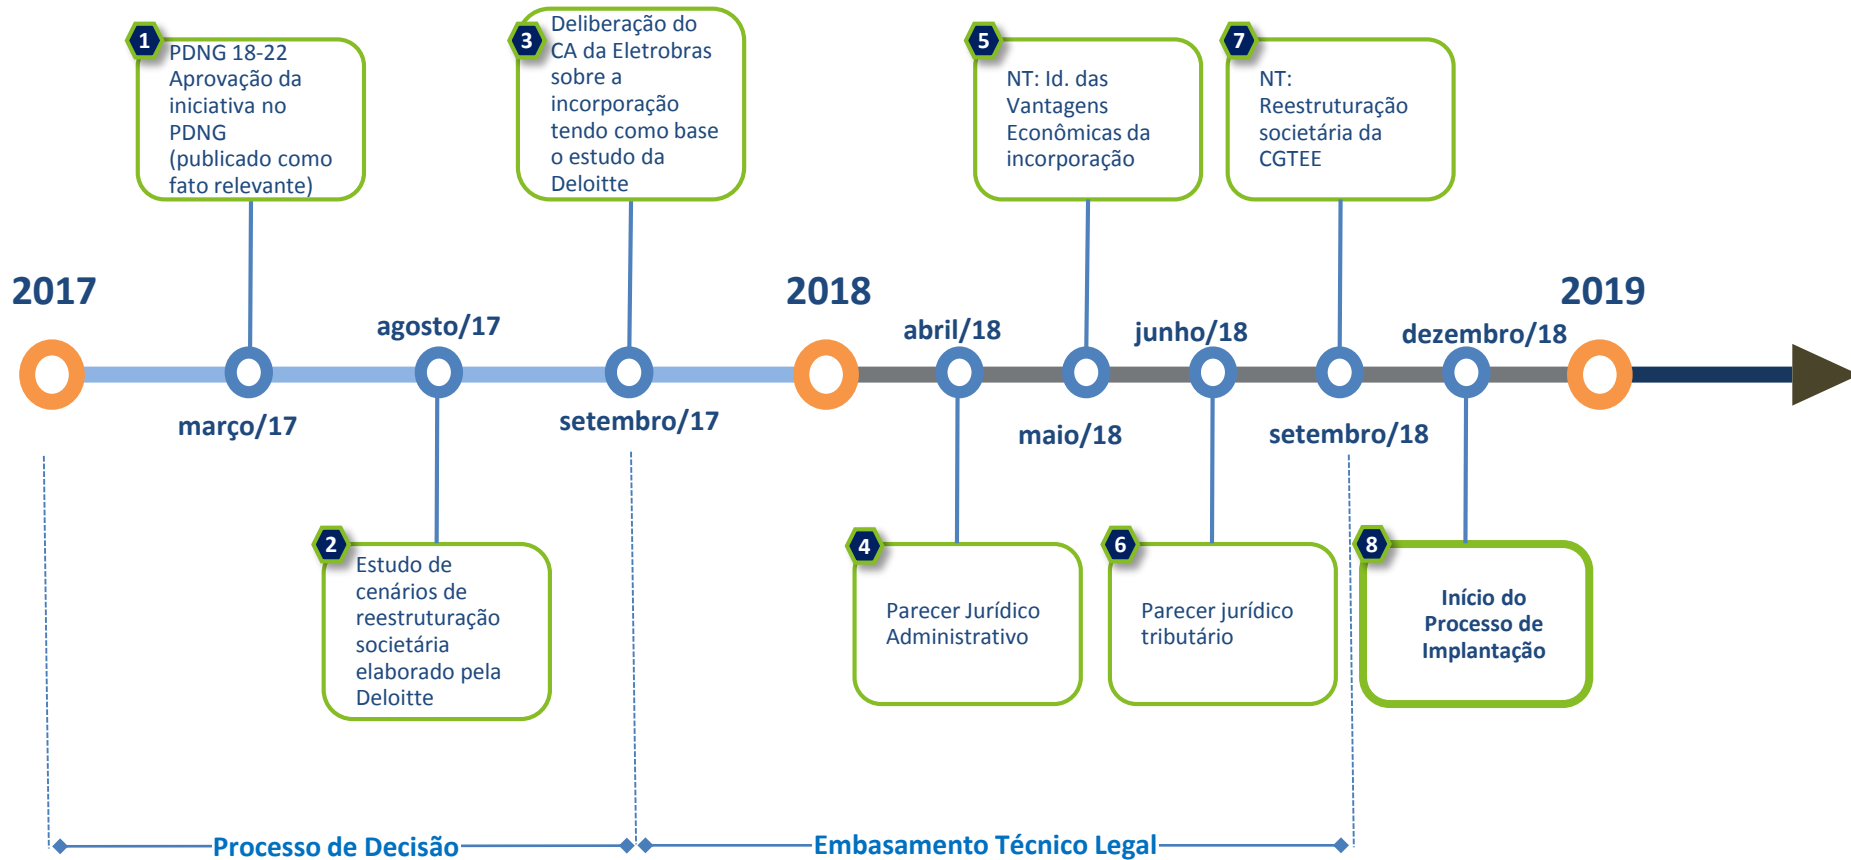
1 PDNG 18-22 Aprovação da iniciativa no PDNG (publicado como fato relevante)

3 Deliberação do CA da Eletrobras sobre a incorporação tendo como base o estudo da Deloitte

5 NT: Id. das Vantagens Econômicas da incorporação

7 NT: Reestruturação societária da CGTEE

2017

agosto/17

2018

abril/18

junho/18

dezembro/18

2019

março/17

setembro/17

maio/18

setembro/18

2 Estudo de cenários de reestruturação societária elaborado pela Deloitte

4 Parecer Jurídico Administrativo

6 Parecer jurídico tributário

8 Início do Processo de Implantação

Processo de Decisão

Embasamento Técnico Legal